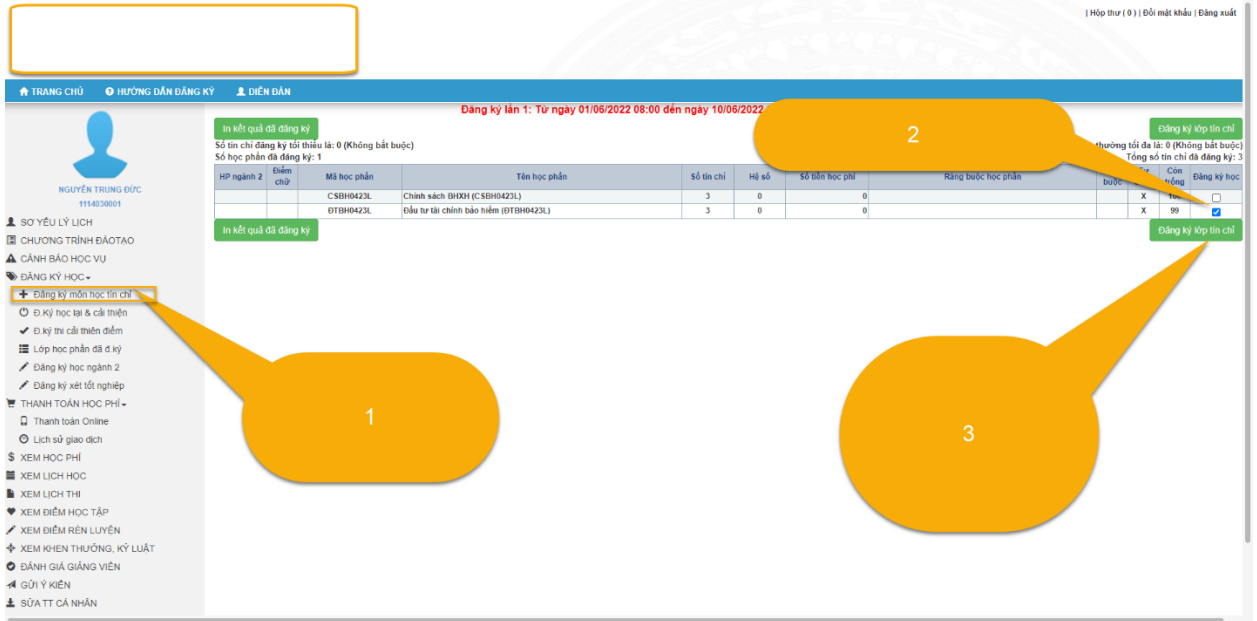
| Hộp thư ( 0 ) | Đổi mật khẩu | Đăng xuất

TRANG CHỦ HƯỚNG DẪN ĐĂNG KÝ DIỄN ĐÀN

Đăng ký lần 1: Từ ngày 01/06/2022 08:00 đến ngày 10/06/2022 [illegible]

NGUYỄN TRUNG ĐỨC
1114030001

SƠ YẾU LÝ LỊCH
CHƯƠNG TRÌNH ĐÀOTAO
CẢNH BÁO HỌC VỤ
ĐĂNG KÝ HỌC
Đăng ký môn học tín chỉ
Đ.Ký học lại & cải thiện
Đ.ký thi cải thiện điểm
Lớp học phần đã đ.ký
Đăng ký học ngành 2
Đăng ký xét tốt nghiệp
THANH TOÁN HỌC PHÍ
Thanh toán Online
Lịch sử giao dịch
XEM HỌC PHÍ
XEM LỊCH HỌC
XEM LỊCH THI
XEM ĐIỂM HỌC TẬP
XEM ĐIỂM RÈN LUYỆN
XEM KHEN THƯỞNG, KỶ LUẬT
ĐÁNH GIÁ GIẢNG VIÊN
GỬI Ý KIẾN
SỬA TT CÁ NHÂN

In kết quả đã đăng ký
Đăng ký lớp tín chỉ
2
Số tín chỉ đăng ký tối thiểu là: 0 (Không bắt buộc)
Số học phần đã đăng ký: 1
thưởng tối đa là: 0 (Không bắt buộc)
Tổng số tín chỉ đã đăng ký: 3

| HP ngành 2 | Điểm chữ | Mã học phần | Tên học phần | Số tín chỉ | Hệ số | Số tiền học phí | Ràng buộc học phần | buộc | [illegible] | Còn trống | Đăng ký học |
|---|---|---|---|---|---|---|---|---|---|---|---|
| | | CSBH0423L | Chính sách BHXH (CSBH0423L) | 3 | 0 | 0 | | | X | 100 | ☐ |
| | | ĐTBH0423L | Đầu tư tài chính bảo hiểm (ĐTBH0423L) | 3 | 0 | 0 | | | X | 99 | ☑ |

In kết quả đã đăng ký
Đăng ký lớp tín chỉ

1
3